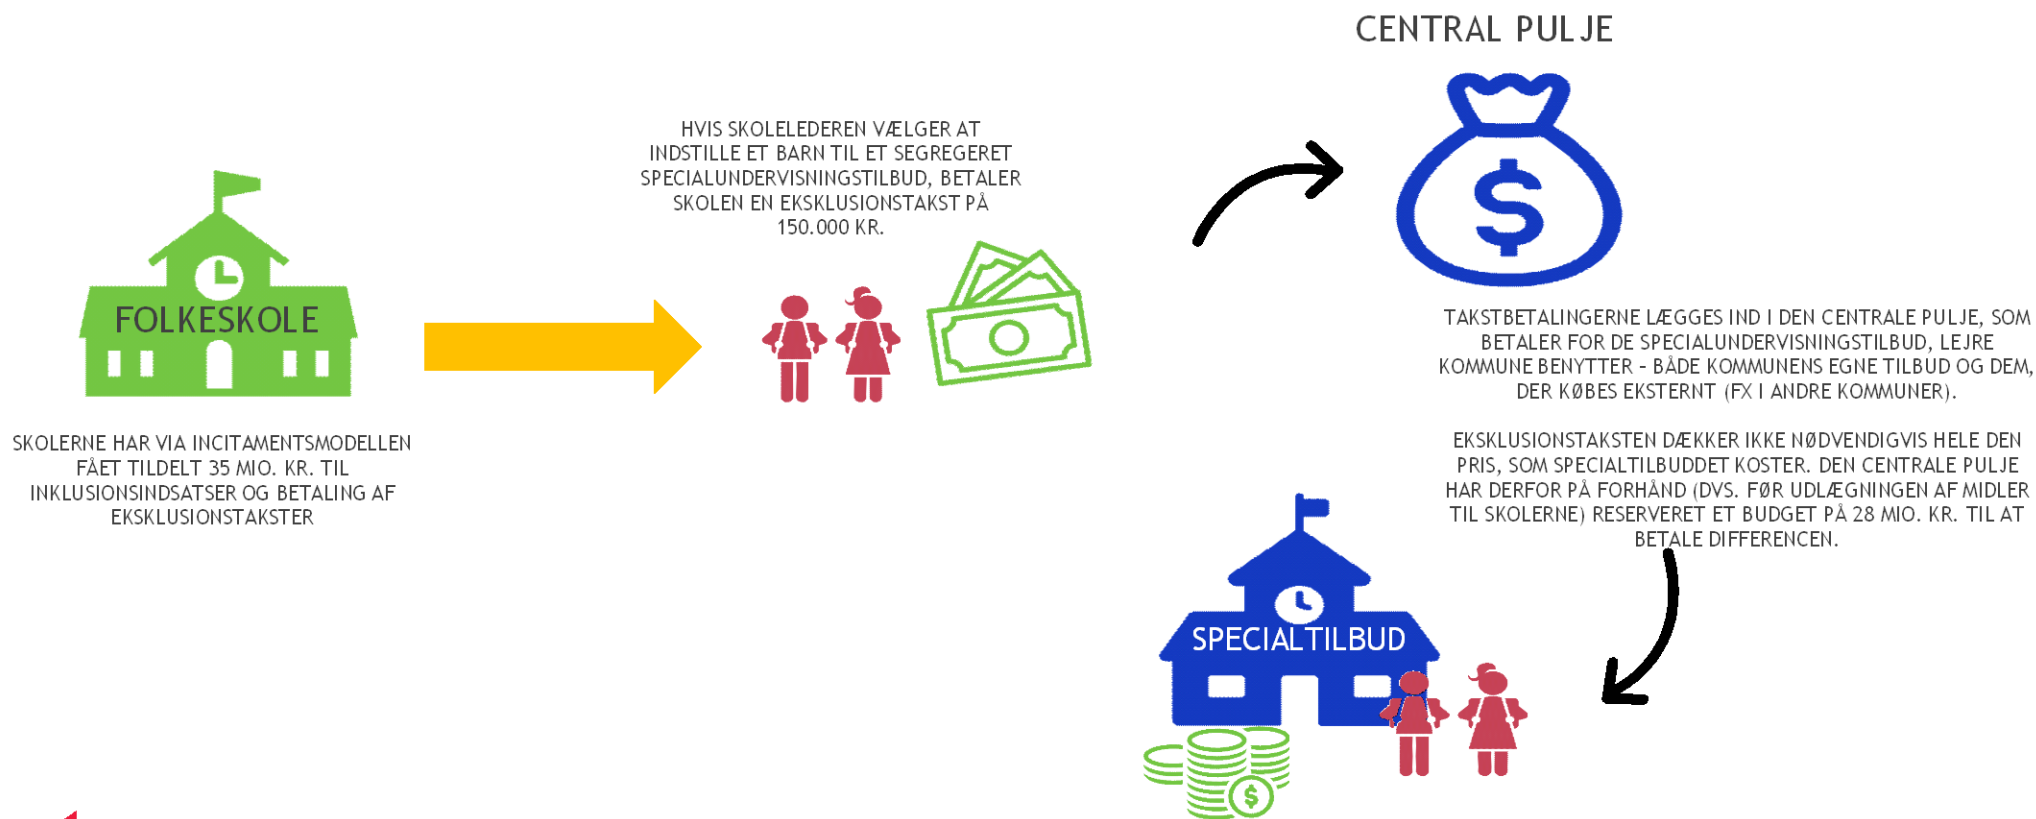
CENTRAL PULJE

FOLKESKOLE

SKOLERNE HAR VIA INCITAMENTSMODELLEN FÅET TILDELT 35 MIO. KR. TIL INKLUSIONSINDSATSER OG BETALING AF EKSKLUSIONSTAKSTER

HVIS SKOLELEDEREN VÆLGER AT INDSTILLE ET BARN TIL ET SEGREGERET SPECIALUNDERVISNINGSTILBUD, BETALER SKOLEN EN EKSKLUSIONSTAKST PÅ 150.000 KR.

$

TAKSTBETALINGERNE LÆGGES IND I DEN CENTRALE PULJE, SOM BETALER FOR DE SPECIALUNDERVISNINGSTILBUD, LEJRE KOMMUNE BENYTTER - BÅDE KOMMUNENS EGNE TILBUD OG DEM, DER KØBES EKSTERNT (FX I ANDRE KOMMUNER).

EKSKLUSIONSTAKSTEN DÆKKER IKKE NØDVENDIGVIS HELE DEN PRIS, SOM SPECIALTILBUDDET KOSTER. DEN CENTRALE PULJE HAR DERFOR PÅ FORHÅND (DVS. FØR UDLÆGNINGEN AF MIDLER TIL SKOLERNE) RESERVERET ET BUDGET PÅ 28 MIO. KR. TIL AT BETALE DIFFERENCEN.

SPECIALTILBUD

$